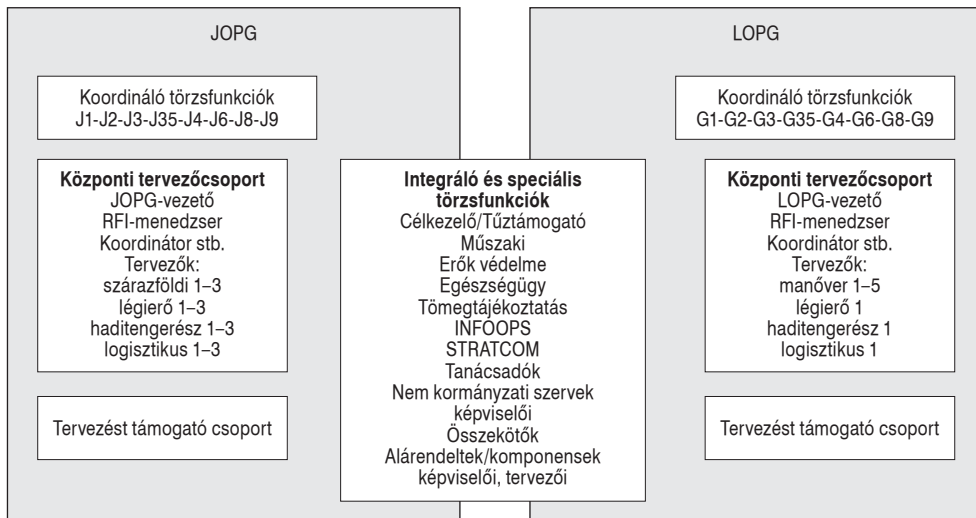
JOPG

Koordináló törzsfunkciók
J1-J2-J3-J35-J4-J6-J8-J9

**Központi tervezőcsoport**
JOPG-vezető
RFI-menedzser
Koordinátor stb.
Tervezők:
szárazföldi 1–3
légierő 1–3
haditengerész 1–3
logisztikus 1–3

Tervezést támogató csoport

**Integráló és speciális törzsfunkciók**
Célkezelő/Tűztámogató
Műszaki
Erők védelme
Egészségügy
Tömegtájékoztatás
INFOOPS
STRATCOM
Tanácsadók
Nem kormányzati szervek képviselői
Összekötők
Alárendeltek/komponensek képviselői, tervezői

LOPG

Koordináló törzsfunkciók
G1-G2-G3-G35-G4-G6-G8-G9

**Központi tervezőcsoport**
LOPG-vezető
RFI-menedzser
Koordinátor stb.
Tervezők:
manőver 1–5
légierő 1
haditengerész 1
logisztikus 1

Tervezést támogató csoport